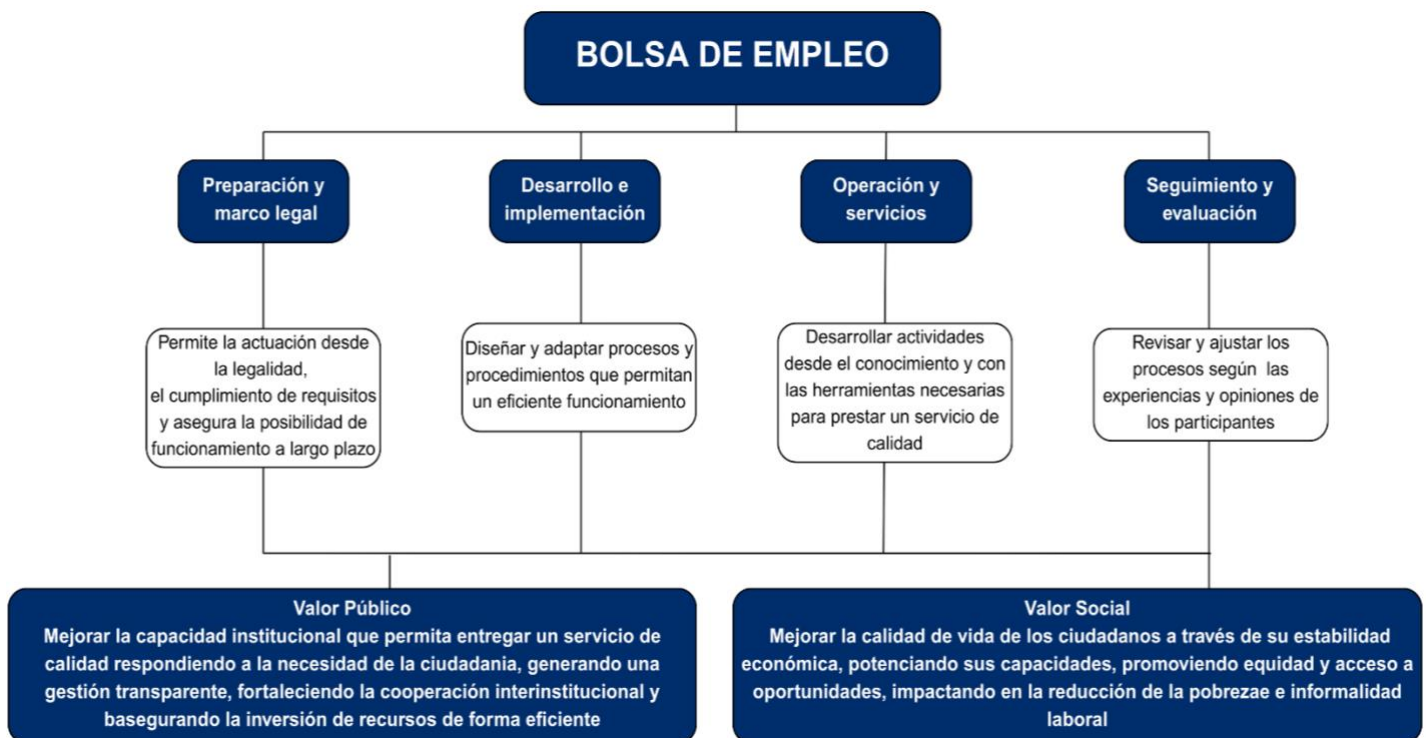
BOLSA DE EMPLEO

Preparación y marco legal

Desarrollo e implementación

Operación y servicios

Seguimiento y evaluación

Permite la actuación desde la legalidad, el cumplimiento de requisitos y asegura la posibilidad de funcionamiento a largo plazo

Diseñar y adaptar procesos y procedimientos que permitan un eficiente funcionamiento

Desarrollar actividades desde el conocimiento y con las herramientas necesarias para prestar un servicio de calidad

Revisar y ajustar los procesos según las experiencias y opiniones de los participantes

Valor Público
Mejorar la capacidad institucional que permita entregar un servicio de calidad respondiendo a la necesidad de la ciudadania, generando una gestión transparente, fortaleciendo la cooperación interinstitucional y basegurando la inversión de recursos de forma eficiente

Valor Social
Mejorar la calidad de vida de los ciudadanos a través de su estabilidad económica, potenciando sus capacidades, promoviendo equidad y acceso a oportunidades, impactando en la reducción de la pobrezae e informalidad laboral